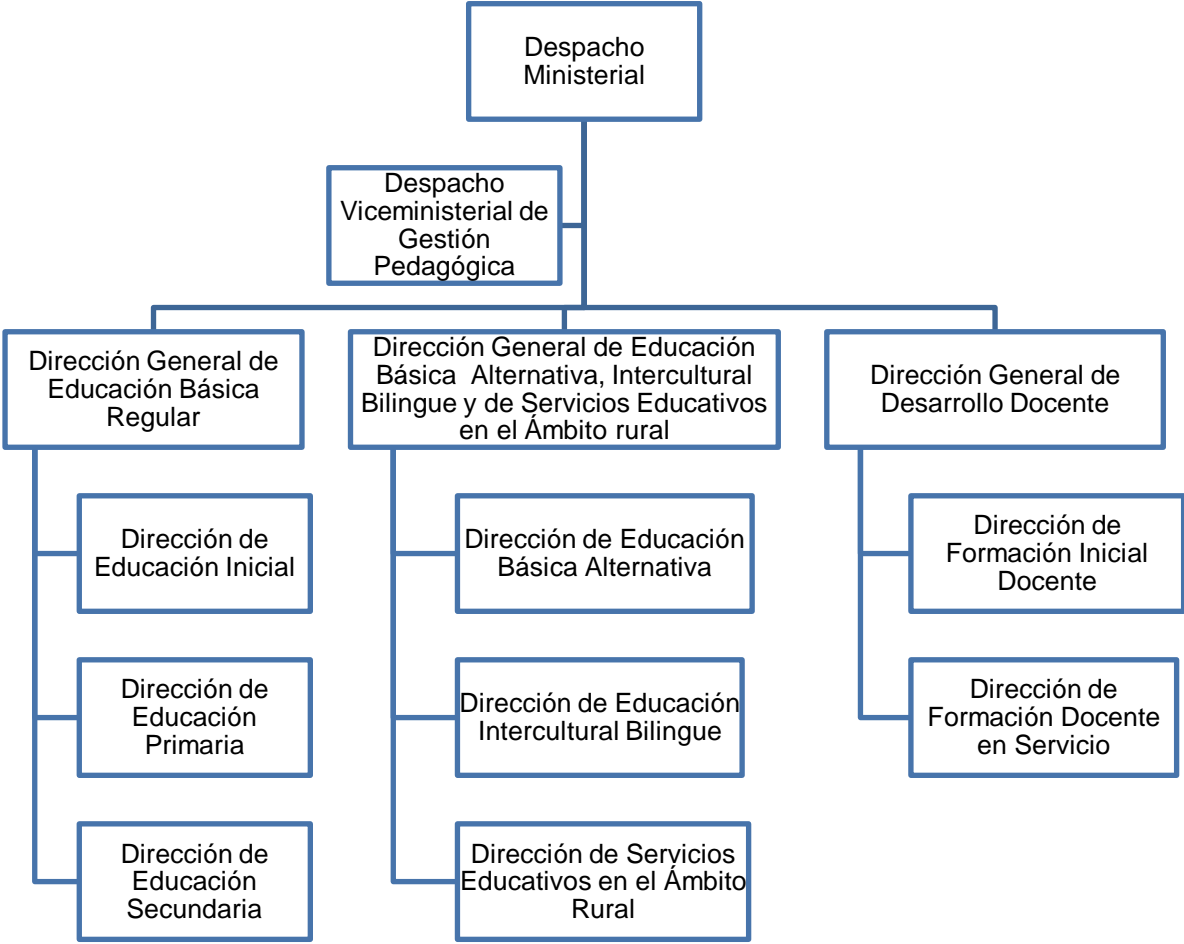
Despacho Ministerial

Despacho Viceministerial de Gestión Pedagógica

Dirección General de Educación Básica Regular

Dirección General de Educación Básica  Alternativa, Intercultural Bilingue y de Servicios Educativos en el Ámbito rural

Dirección General de Desarrollo Docente

Dirección de Educación Inicial

Dirección de Educación Primaria

Dirección de Educación Secundaria

Dirección de Educación Básica Alternativa

Dirección de Educación Intercultural Bilingue

Dirección de Servicios Educativos en el Ámbito Rural

Dirección de Formación Inicial Docente

Dirección de Formación Docente en Servicio